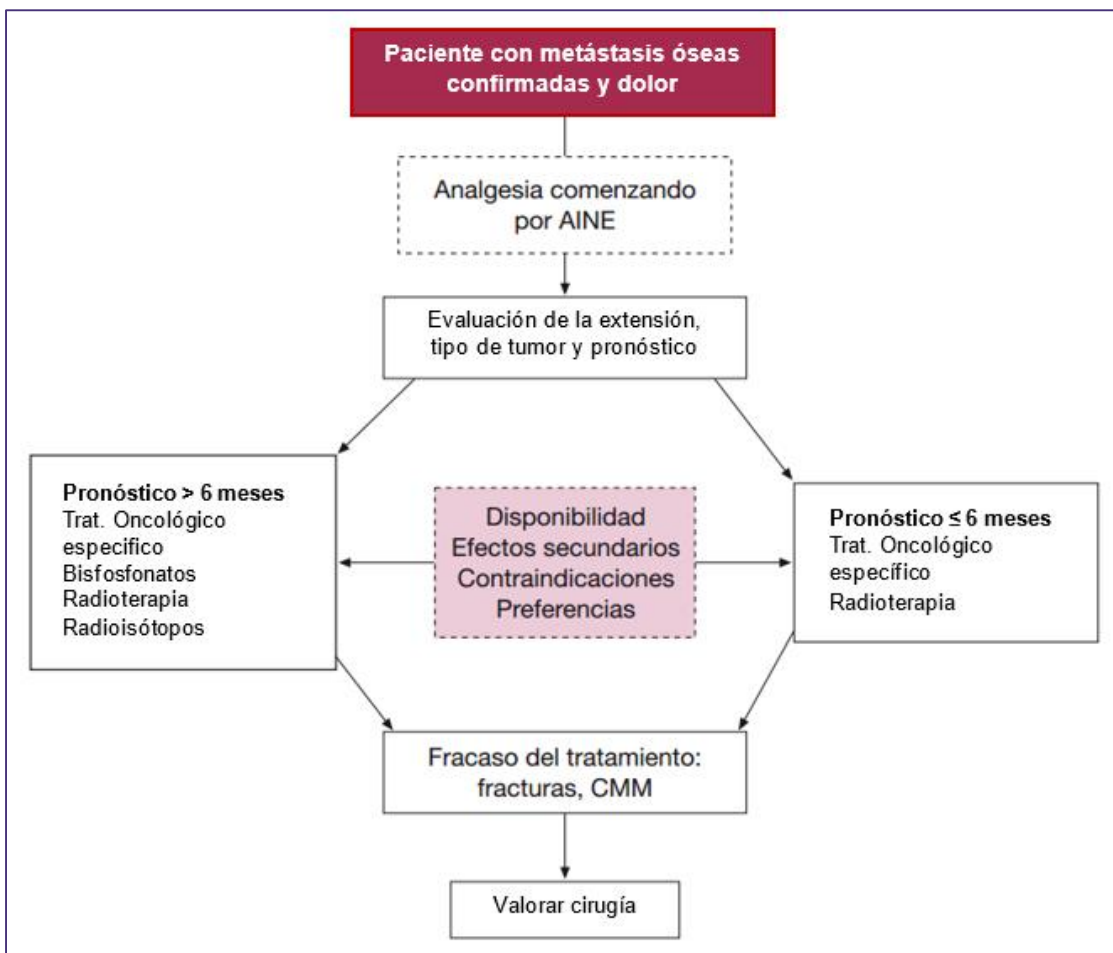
Paciente con metástasis óseas confirmadas y dolor

Analgesia comenzando por AINE

Evaluación de la extensión, tipo de tumor y pronóstico

Pronóstico > 6 meses
Trat. Oncológico especifico
Bisfosfonatos
Radioterapia
Radioisótopos

Disponibilidad
Efectos secundarios
Contraindicaciones
Preferencias

Pronóstico ≤ 6 meses
Trat. Oncológico específico
Radioterapia

Fracaso del tratamiento: fracturas, CMM

Valorar cirugía